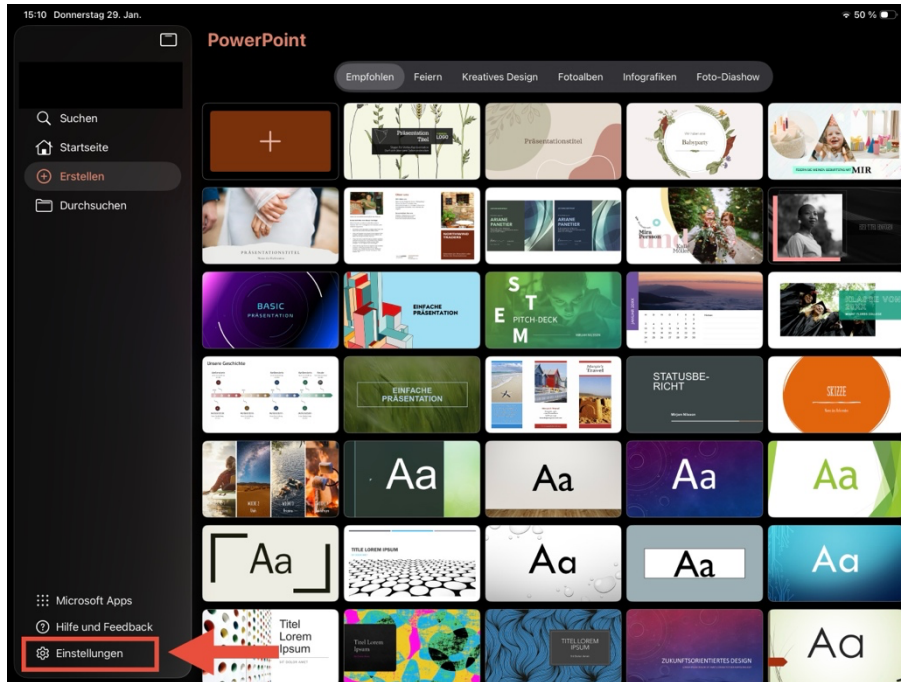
15:10 Donnerstag 29. Jan.

50 %

PowerPoint

Suchen
Startseite
Erstellen
Durchsuchen

Microsoft Apps
Hilfe und Feedback
Einstellungen

Empfohlen Feiern Kreatives Design Fotoalben Infografiken Foto-Diashow

Präsentation Titel

Präsentationstitel

Babyparty

MIR

PRÄSENTATIONSTITEL

ARIANE PANETIER

ARIANE PANETIER

Mira Pearson

BASIC PRÄSENTATION

EINFACHE PRÄSENTATION

S T E M

PITCH-DECK

Unsere Geschichte

EINFACHE PRÄSENTATION

STATUSBERICHT

SKIZZE

Aa

Aa

Aa

Aa

Aa

TITLE LOREM IPSUM

Aa

Aa

Aa

Titel Lorem Ipsum

Titel Lorem Ipsum

TITEL LOREM IPSUM

ZUKUNFTSORIENTIERTES DESIGN

Aa